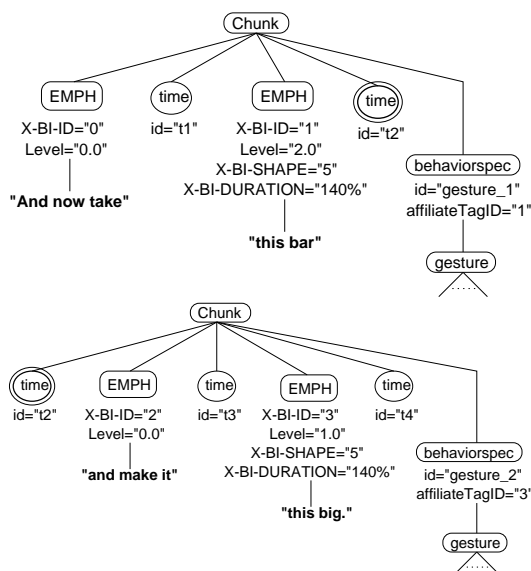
Chunk

EMPH
X-BI-ID="0"
Level="0.0"
"And now take"

time
id="t1"

EMPH
X-BI-ID="1"
Level="2.0"
X-BI-SHAPE="5"
X-BI-DURATION="140%"
"this bar"

time
id="t2"

behaviorspec
id="gesture_1"
affiliateTagID="1"

gesture

Chunk

time
id="t2"

EMPH
X-BI-ID="2"
Level="0.0"
"and make it"

time
id="t3"

EMPH
X-BI-ID="3"
Level="1.0"
X-BI-SHAPE="5"
X-BI-DURATION="140%"
"this big."

time
id="t4"

behaviorspec
id="gesture_2"
affiliateTagID="3"

gesture